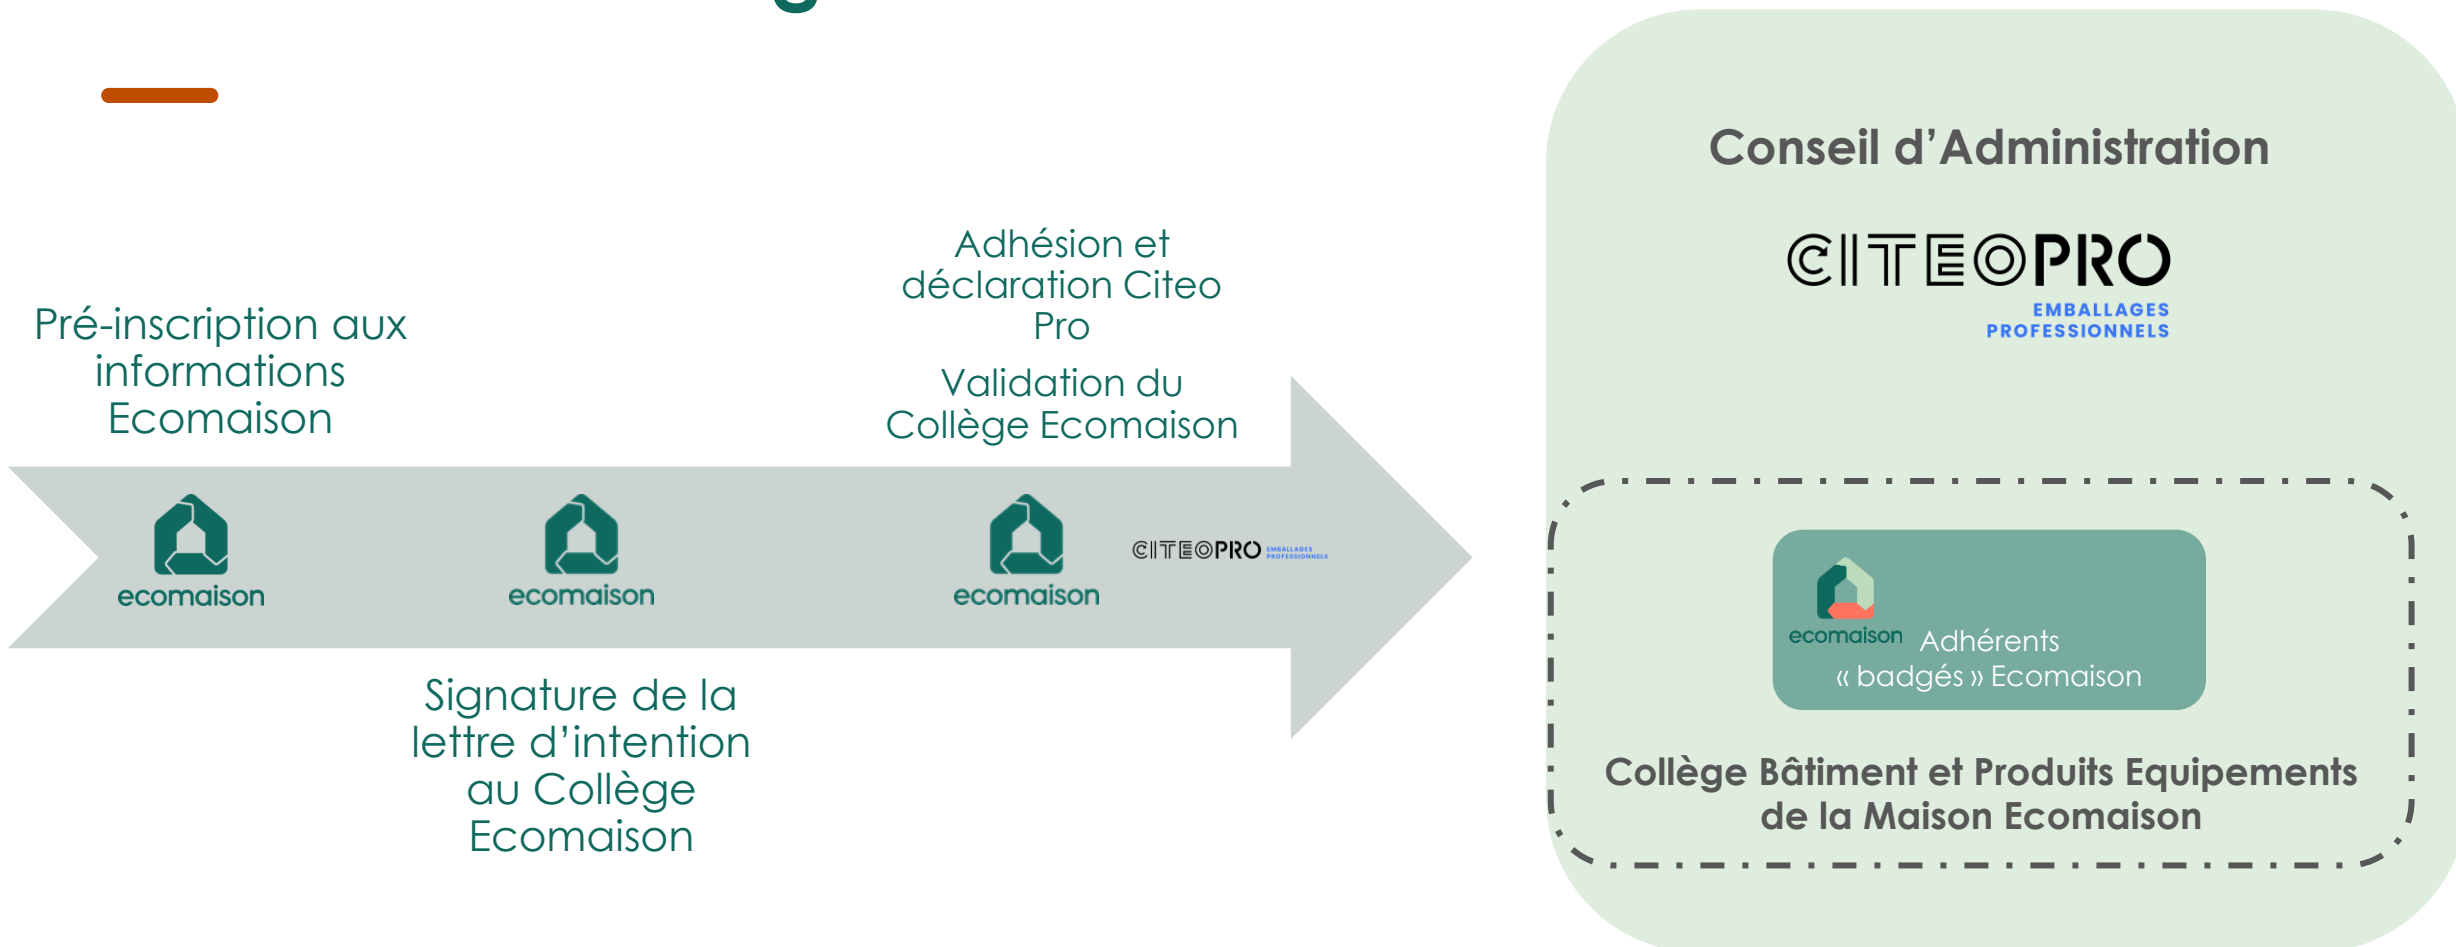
Pré-inscription aux informations Ecomaison

ecomaison

ecomaison

Signature de la lettre d'intention au Collège Ecomaison

Adhésion et déclaration Citeo Pro

Validation du Collège Ecomaison

ecomaison

CITEOPRO EMBALLAGES PROFESSIONNELS

Conseil d'Administration

CITEOPRO

EMBALLAGES PROFESSIONNELS

ecomaison Adhérents « badgés » Ecomaison

Collège Bâtiment et Produits Equipements de la Maison Ecomaison